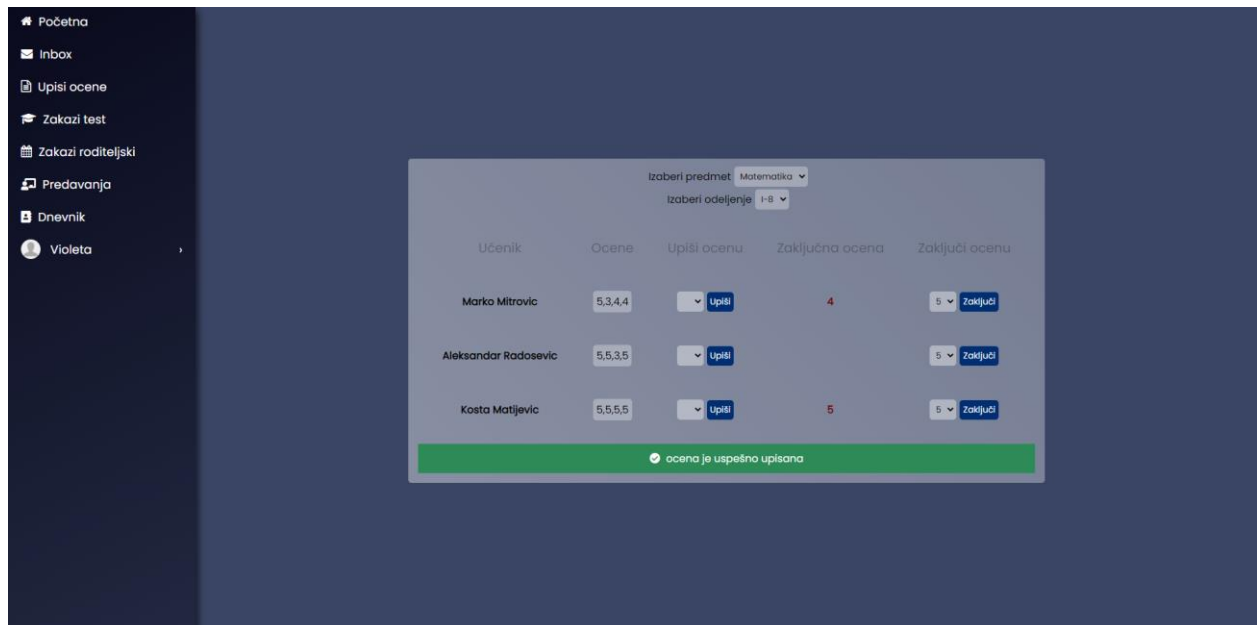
Početna
Inbox
Upisi ocene
Zakazi test
Zakazi roditeljski
Predavanja
Dnevnik
Violeta ›

Izaberi predmet Matematika
Izaberi odeljenje I-8

| Učenik | Ocene | Upiši ocenu | Zaključna ocena | Zaključi ocenu |
|---|---|---|---|---|
| Marko Mitrovic | 5,3,4,4 | Upiši | 4 | 5 Zaključi |
| Aleksandar Radosevic | 5,5,3,5 | Upiši | | 5 Zaključi |
| Kosta Matijevic | 5,5,5,5 | Upiši | 5 | 5 Zaključi |

ocena je uspešno upisana